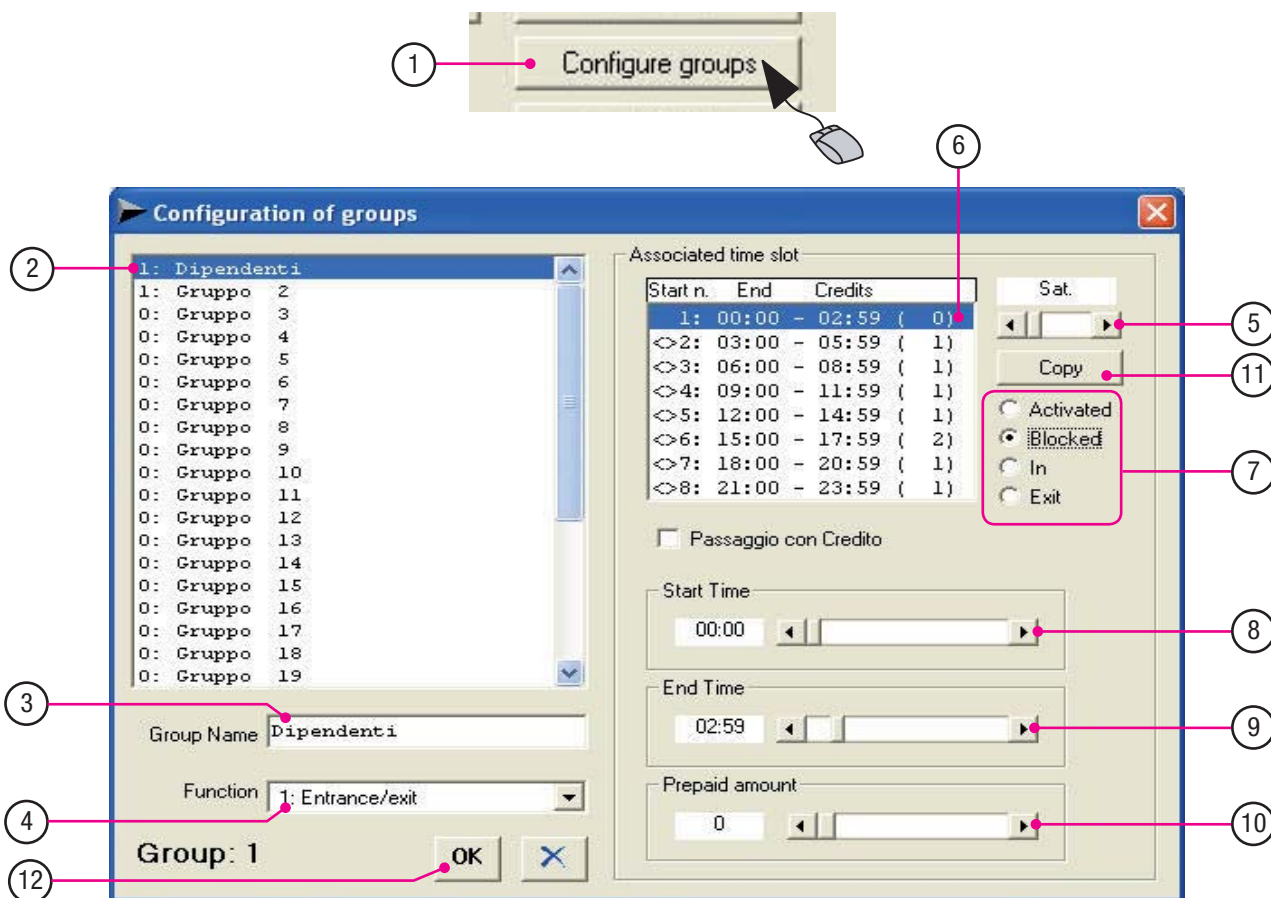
1
Configure groups

6

Configuration of groups

2
1: Dipendenti
1: Gruppo 2
0: Gruppo 3
0: Gruppo 4
0: Gruppo 5
0: Gruppo 6
0: Gruppo 7
0: Gruppo 8
0: Gruppo 9
0: Gruppo 10
0: Gruppo 11
0: Gruppo 12
0: Gruppo 13
0: Gruppo 14
0: Gruppo 15
0: Gruppo 16
0: Gruppo 17
0: Gruppo 18
0: Gruppo 19

Associated time slot
Start n. End Credits
1: 00:00 - 02:59 ( 0)
<>2: 03:00 - 05:59 ( 1)
<>3: 06:00 - 08:59 ( 1)
<>4: 09:00 - 11:59 ( 1)
<>5: 12:00 - 14:59 ( 1)
<>6: 15:00 - 17:59 ( 2)
<>7: 18:00 - 20:59 ( 1)
<>8: 21:00 - 23:59 ( 1)

Sat.
5
Copy
11
Activated
Blocked
In
Exit
7

Passaggio con Credito

Start Time
00:00
8

End Time
02:59
9

Prepaid amount
0
10

3
Group Name Dipendenti

Function 1: Entrance/exit
4

Group: 1
OK
12